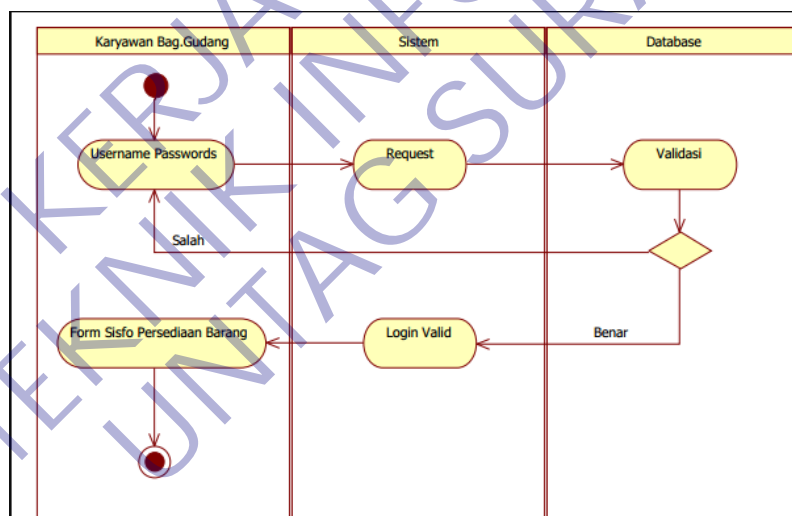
| Karyawan Bag.Gudang | Sistem | Database |
|---|---|---|

Username Passwords

Request

Validasi

Salah

Form Sisfo Persediaan Barang

Login Valid

Benar

KERJA PRAKTEK TEKNIK INFORMATIKA UNTAG SURABAYA